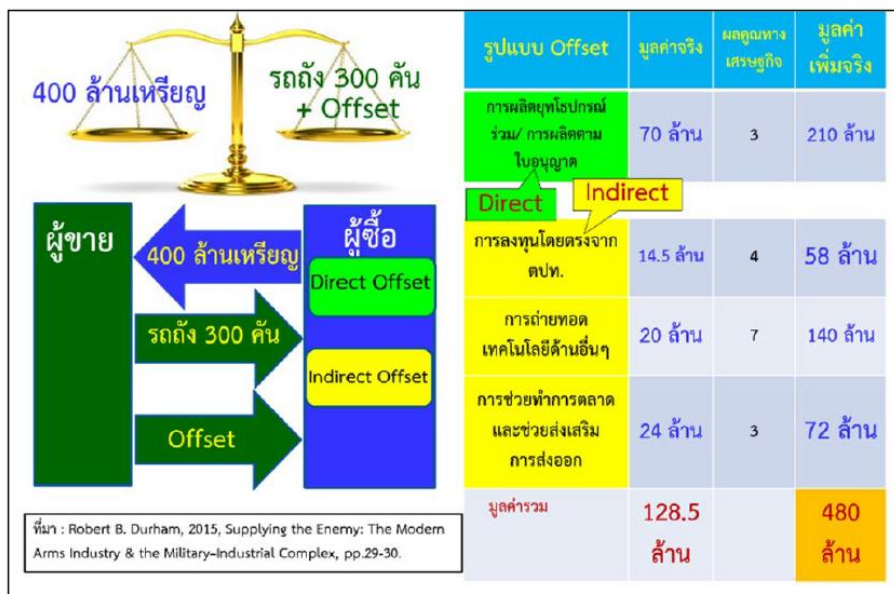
400 ล้านเหรียญ

รถถัง 300 คัน + Offset

ผู้ขาย

400 ล้านเหรียญ

รถถัง 300 คัน

Offset

ผู้ซื้อ

Direct Offset

Indirect Offset

ที่มา : Robert B. Durham, 2015, Supplying the Enemy: The Modern Arms Industry & the Military-Industrial Complex, pp.29-30.

| รูปแบบ Offset | มูลค่าจริง | ผลคูณทางเศรษฐกิจ | มูลค่าเพิ่มจริง |
|---|---|---|---|
| การผลิตยุทโธปกรณ์ร่วม/ การผลิตตามใบอนุญาต | 70 ล้าน | 3 | 210 ล้าน |
| Direct | Indirect | | |
| การลงทุนโดยตรงจาก ตปท. | 14.5 ล้าน | 4 | 58 ล้าน |
| การถ่ายทอดเทคโนโลยีด้านอื่นๆ | 20 ล้าน | 7 | 140 ล้าน |
| การช่วยทำการตลาดและช่วยส่งเสริมการส่งออก | 24 ล้าน | 3 | 72 ล้าน |
| มูลค่ารวม | 128.5 ล้าน | | 480 ล้าน |